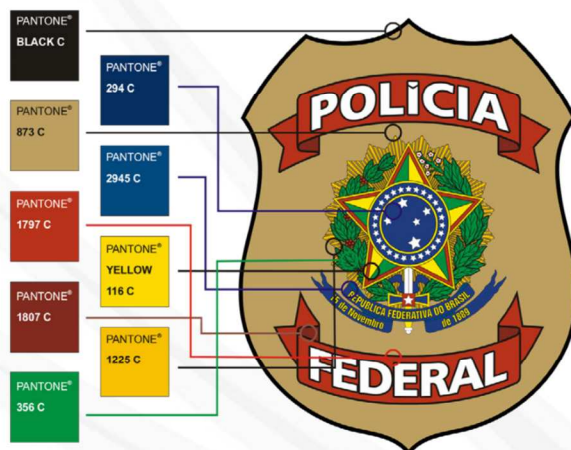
PANTONE®
BLACK C

PANTONE®
873 C

PANTONE®
1797 C

PANTONE®
1807 C

PANTONE®
356 C

PANTONE®
294 C

PANTONE®
2945 C

PANTONE®
YELLOW
116 C

PANTONE®
1225 C

POLICIA

REPUBLICA FEDERATIVA DO BRASIL
15 de Novembro de 1889

FEDERAL